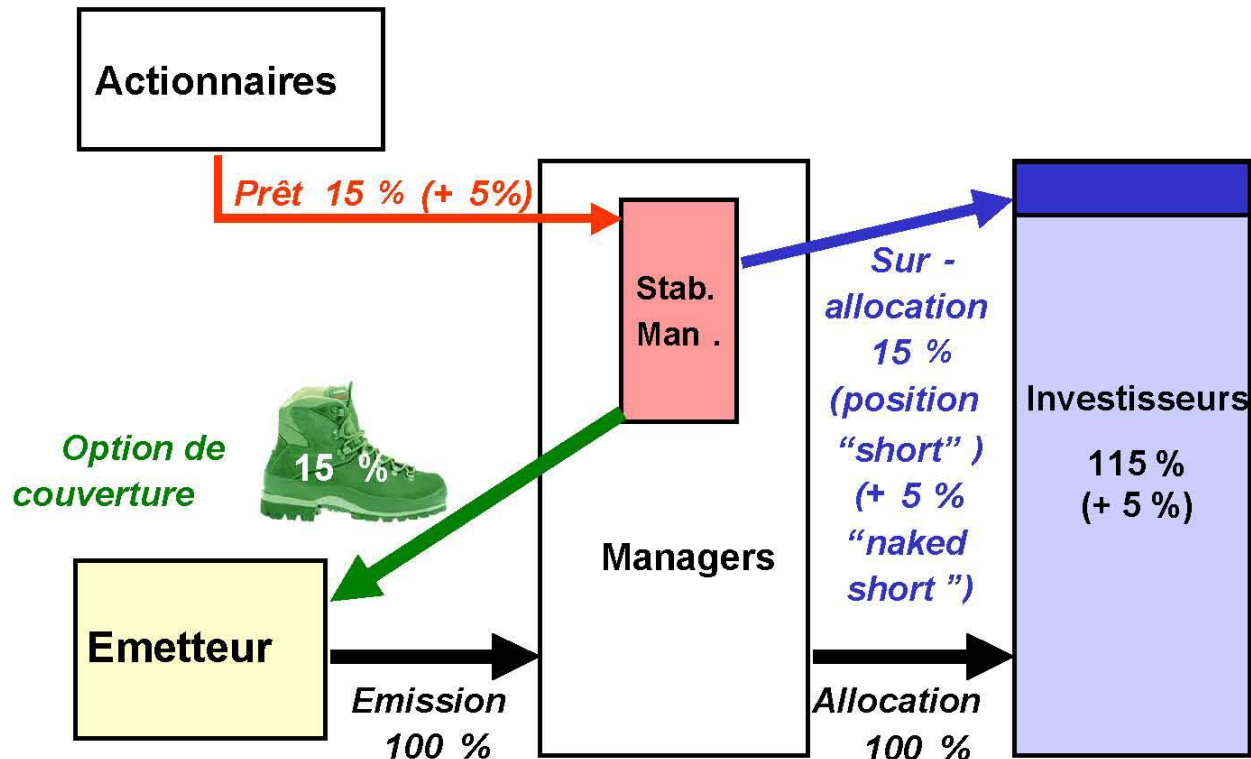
Actionnaires

Prêt 15 % (+ 5%)

Stab. Man .

Sur - allocation 15 % (position “short” ) (+ 5 % “naked short ”)

Investisseurs

115 % (+ 5 %)

Option de couverture

15 %

Managers

Emetteur

Emission 100 %

Allocation 100 %